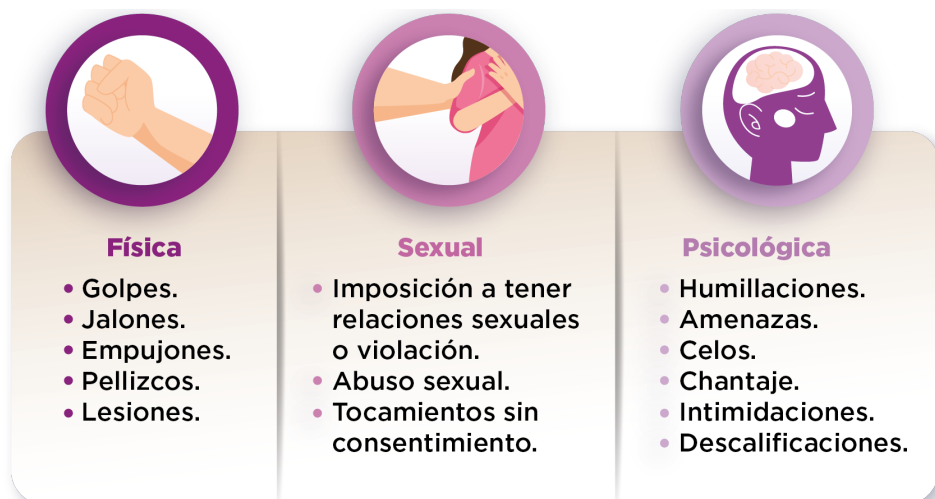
Física
• Golpes.
• Jalones.
• Empujones.
• Pellizcos.
• Lesiones.

Sexual
• Imposición a tener relaciones sexuales o violación.
• Abuso sexual.
• Tocamientos sin consentimiento.

Psicológica
• Humillaciones.
• Amenazas.
• Celos.
• Chantaje.
• Intimidaciones.
• Descalificaciones.